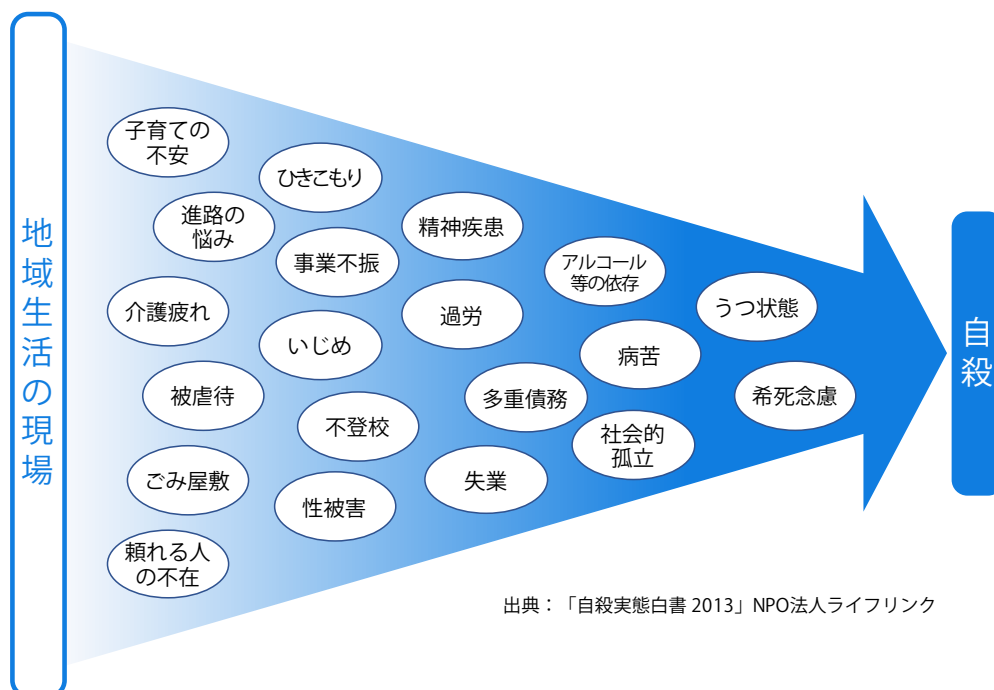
地域生活の現場

子育ての不安

ひきこもり

進路の悩み

精神疾患

事業不振

介護疲れ

アルコール等の依存

過労

いじめ

うつ状態

病苦

被虐待

多重債務

希死念慮

不登校

社会的孤立

ごみ屋敷

失業

性被害

頼れる人の不在

自殺

出典：「自殺実態白書 2013」NPO法人ライフリンク